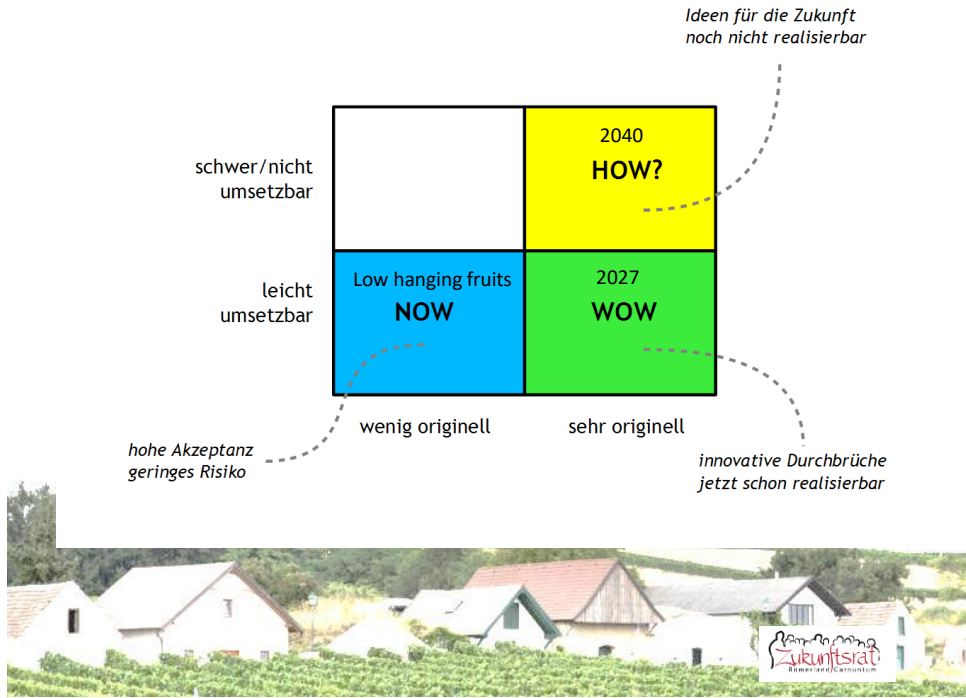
Ideen für die Zukunft
noch nicht realisierbar

schwer/nicht umsetzbar

leicht umsetzbar

| | 2040 HOW? |
|---|---|
| Low hanging fruits NOW | 2027 WOW |

wenig originell

sehr originell

hohe Akzeptanz
geringes Risiko

innovative Durchbrüche
jetzt schon realisierbar

Zukunftsrat
Römerland Carnuntum